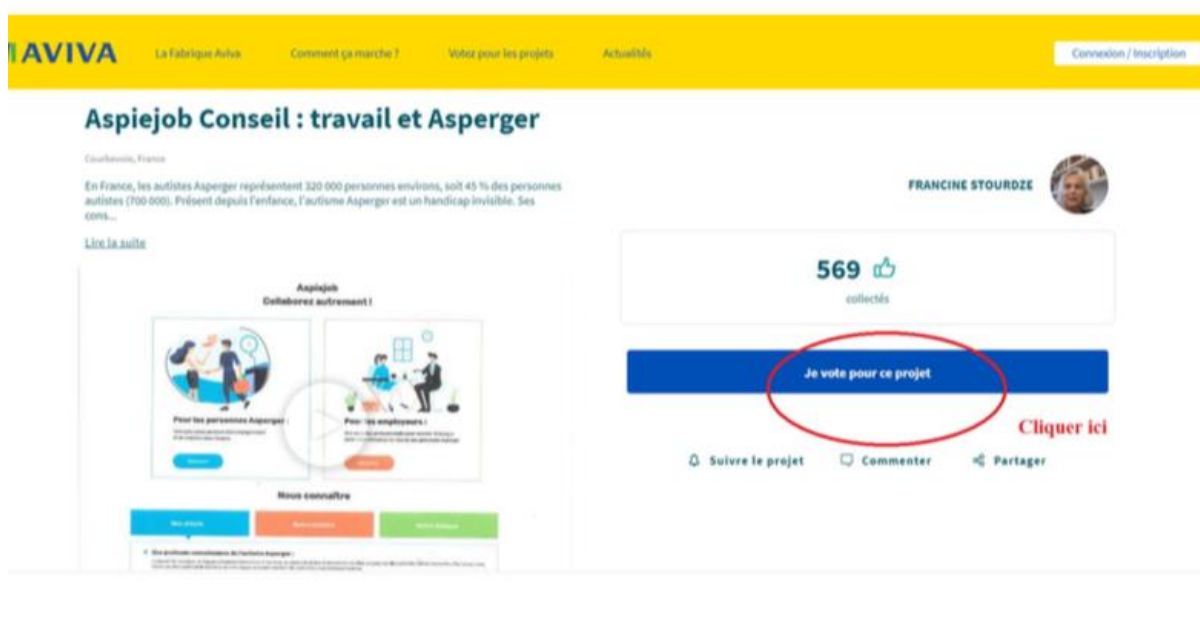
AVIVA La Fabrique Aviva Comment ça marche ? Votez pour les projets Actualités Connexion / Inscription

Aspiejob Conseil : travail et Asperger

Courbevoie, France

En France, les autistes Asperger représentent 320 000 personnes environs, soit 45 % des personnes autistes (700 000). Présent depuis l'enfance, l'autisme Asperger est un handicap invisible. Ses cons...

Lire la suite

Aspiejob
Collaborez autrement !

Pour les personnes Asperger :

Pour les employeurs :

Nous connaître

FRANCINE STOURDZE

569

collectés

Je vote pour ce projet

Cliquer ici

Suivre le projet Commenter Partager